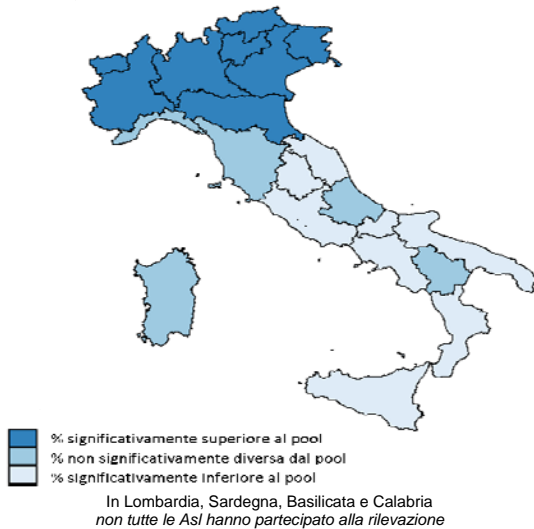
% significativamente superiore al pool
% non significativamente diversa dal pool
% significativamente inferiore al pool

In Lombardia, Sardegna, Basilicata e Calabria
non tutte le Asl hanno partecipato alla rilevazione